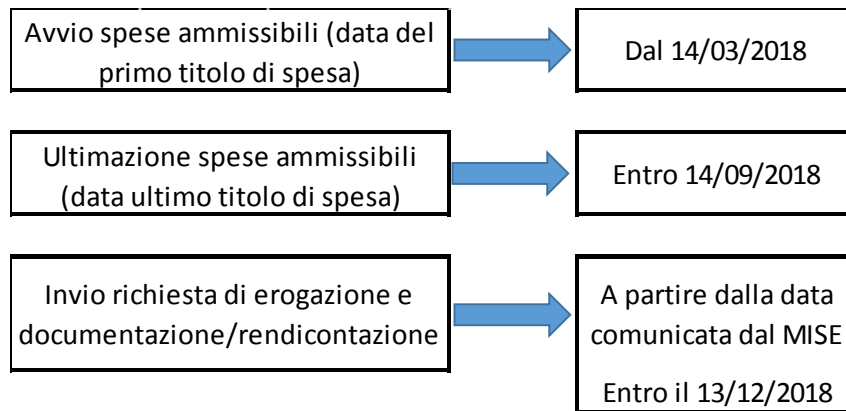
Avvio spese ammissibili (data del primo titolo di spesa)

Dal 14/03/2018

Ultimazione spese ammissibili (data ultimo titolo di spesa)

Entro 14/09/2018

Invio richiesta di erogazione e documentazione/rendicontazione

A partire dalla data comunicata dal MISE

Entro il 13/12/2018